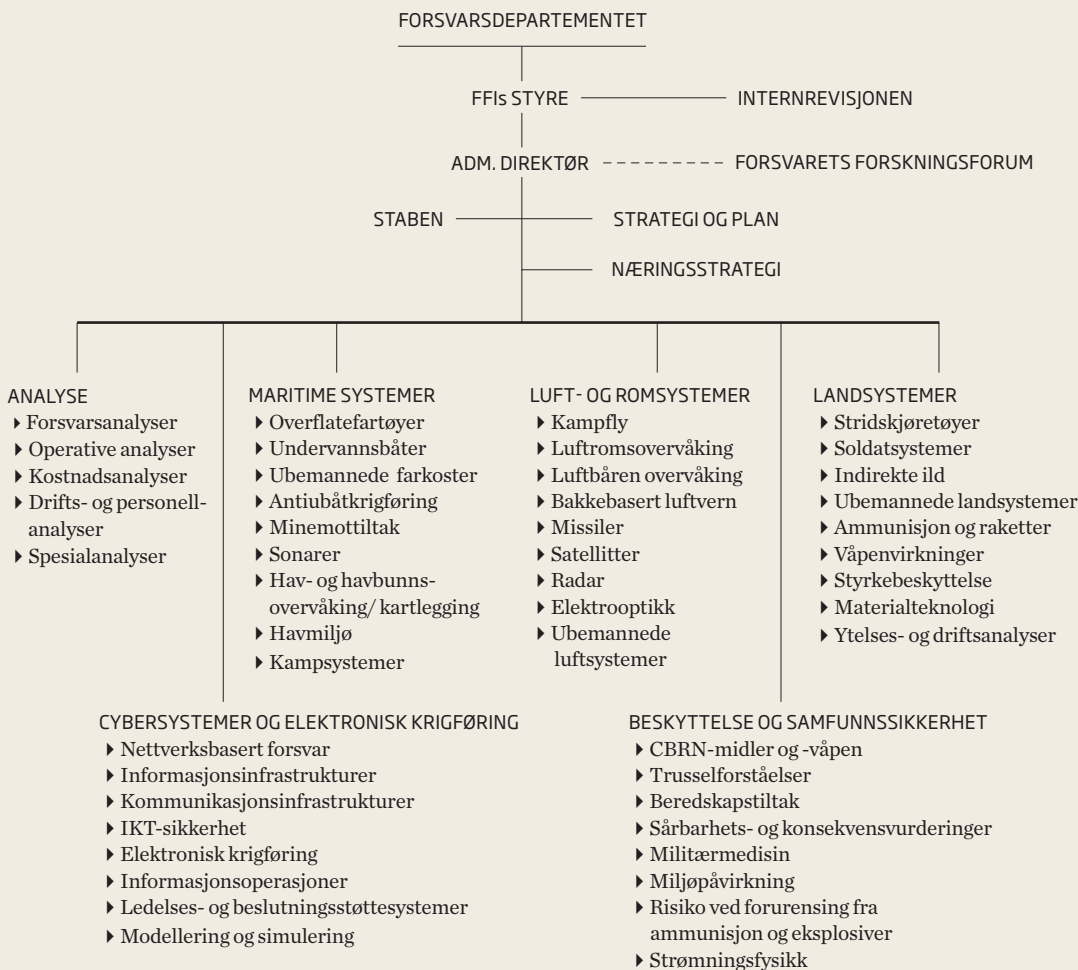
FORSVARSDEPARTEMENTET

FFIs STYRE

INTERNREVISJONEN

ADM. DIREKTØR

FORSVARETS FORSKNINGSFORUM

STABEN

STRATEGI OG PLAN

NÆRINGSSTRATEGI

ANALYSE
- Forsvarsanalyser
- Operative analyser
- Kostnadsanalyser
- Drifts- og personellanalyser
- Spesialanalyser

MARITIME SYSTEMER
- Overflatefartøyer
- Undervannsbåter
- Ubemannede farkoster
- Antiubåtkrigføring
- Minemottiltak
- Sonarer
- Hav- og havbunnsovervåking/ kartlegging
- Havmiljø
- Kampsystemer

LUFT- OG ROMSYSTEMER
- Kampfly
- Luftromsovervåking
- Luftbåren overvåking
- Bakkebasert luftvern
- Missiler
- Satellitter
- Radar
- Elektrooptikk
- Ubemannede luftsystemer

LANDSYSTEMER
- Stridskjøretøyer
- Soldatsystemer
- Indirekte ild
- Ubemannede landsystemer
- Ammunisjon og raketter
- Våpenvirkninger
- Styrkebeskyttelse
- Materialteknologi
- Ytelses- og driftsanalyser

CYBERSYSTEMER OG ELEKTRONISK KRIGFØRING
- Nettverksbasert forsvar
- Informasjonsinfrastrukturer
- Kommunikasjonsinfrastrukturer
- IKT-sikkerhet
- Elektronisk krigføring
- Informasjonsoperasjoner
- Ledelses- og beslutningsstøttesystemer
- Modellering og simulering

BESKYTTELSE OG SAMFUNNSSIKKERHET
- CBRN-midler og -våpen
- Trusselforståelser
- Beredskapstiltak
- Sårbarhets- og konsekvensvurderinger
- Militærmedisin
- Miljøpåvirkning
- Risiko ved forurensing fra ammunisjon og eksplosiver
- Strømningsfysikk